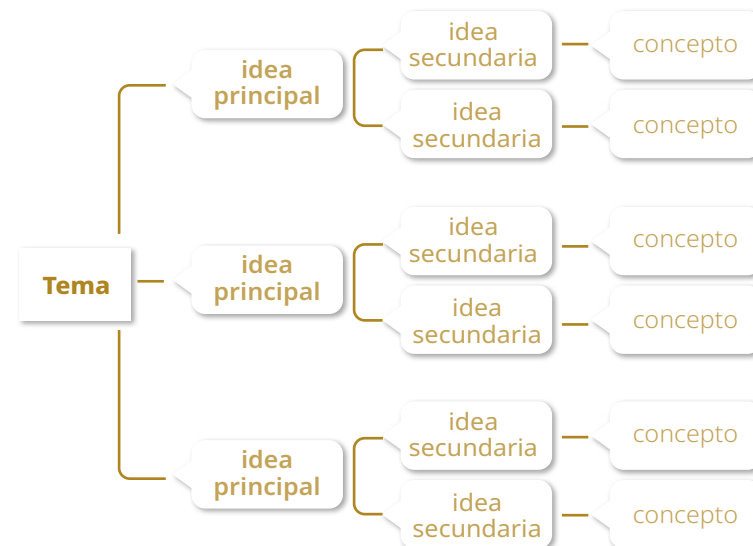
Tema

idea principal

idea secundaria

concepto

idea secundaria

concepto

idea principal

idea secundaria

concepto

idea secundaria

concepto

idea principal

idea secundaria

concepto

idea secundaria

concepto